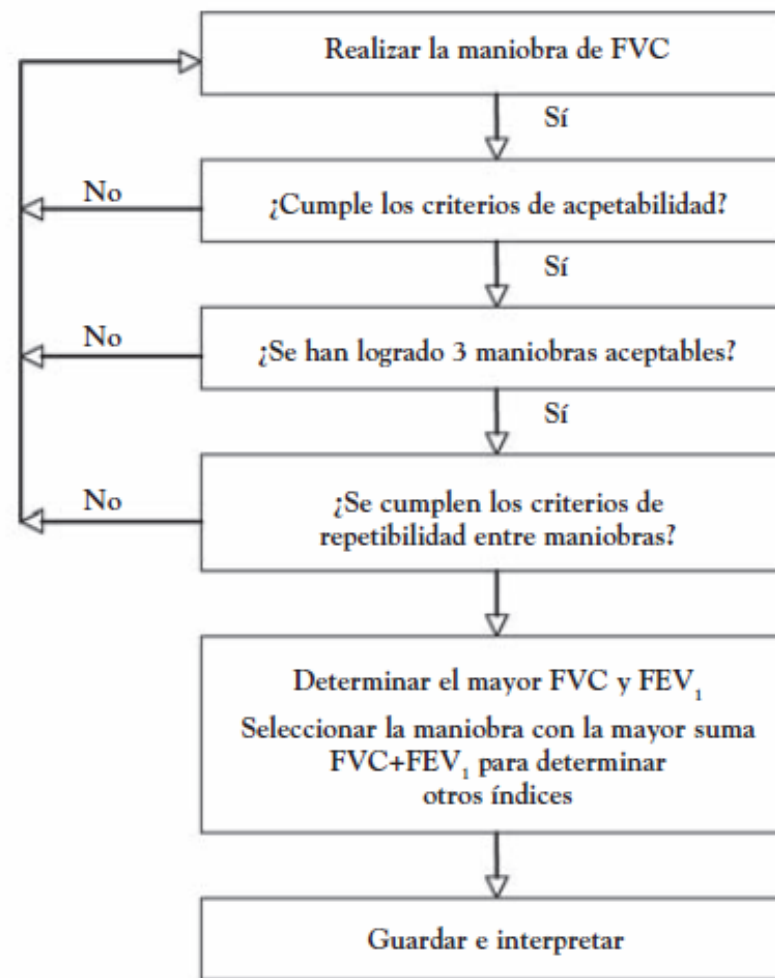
Realizar la maniobra de FVC

Sí

No

¿Cumple los criterios de acpetabilidad?

Sí

No

¿Se han logrado 3 maniobras aceptables?

Sí

No

¿Se cumplen los criterios de repetibilidad entre maniobras?

Determinar el mayor FVC y $FEV_1$

Seleccionar la maniobra con la mayor suma FVC+$FEV_1$ para determinar otros índices

Guardar e interpretar